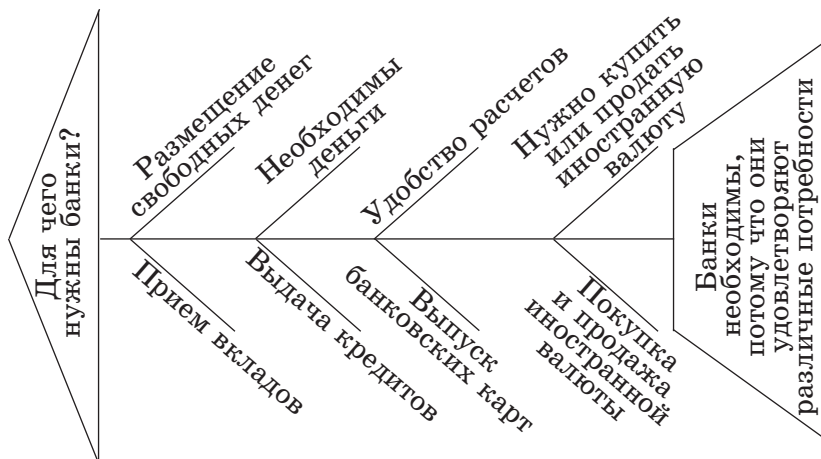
Для чего нужны банки?

Размещение свободных денег

Прием вкладов

Необходимы деньги

Выдача кредитов

Удобство расчетов

Выпуск банковских карт

Нужно купить или продать иностранную валюту

Покупка и продажа иностранной валюты

Банки необходимы, потому что они удовлетворяют различные потребности